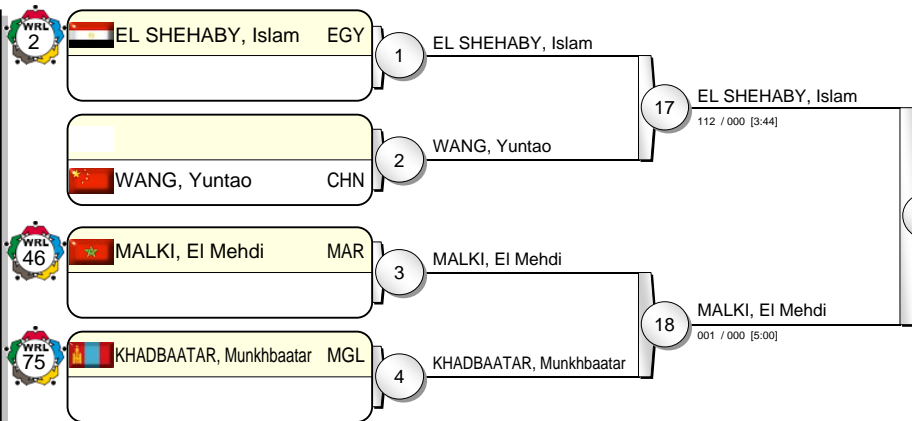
WRL
2
EL SHEHABY, Islam EGY

1
EL SHEHABY, Islam

17
EL SHEHABY, Islam
112 / 000 [3:44]

2
WANG, Yuntao

WANG, Yuntao CHN

WRL
46
MALKI, El Mehdi MAR

3
MALKI, El Mehdi

18
MALKI, El Mehdi
001 / 000 [5:00]

WRL
75
KHADBAATAR, Munkhbaatar MGL

4
KHADBAATAR, Munkhbaatar